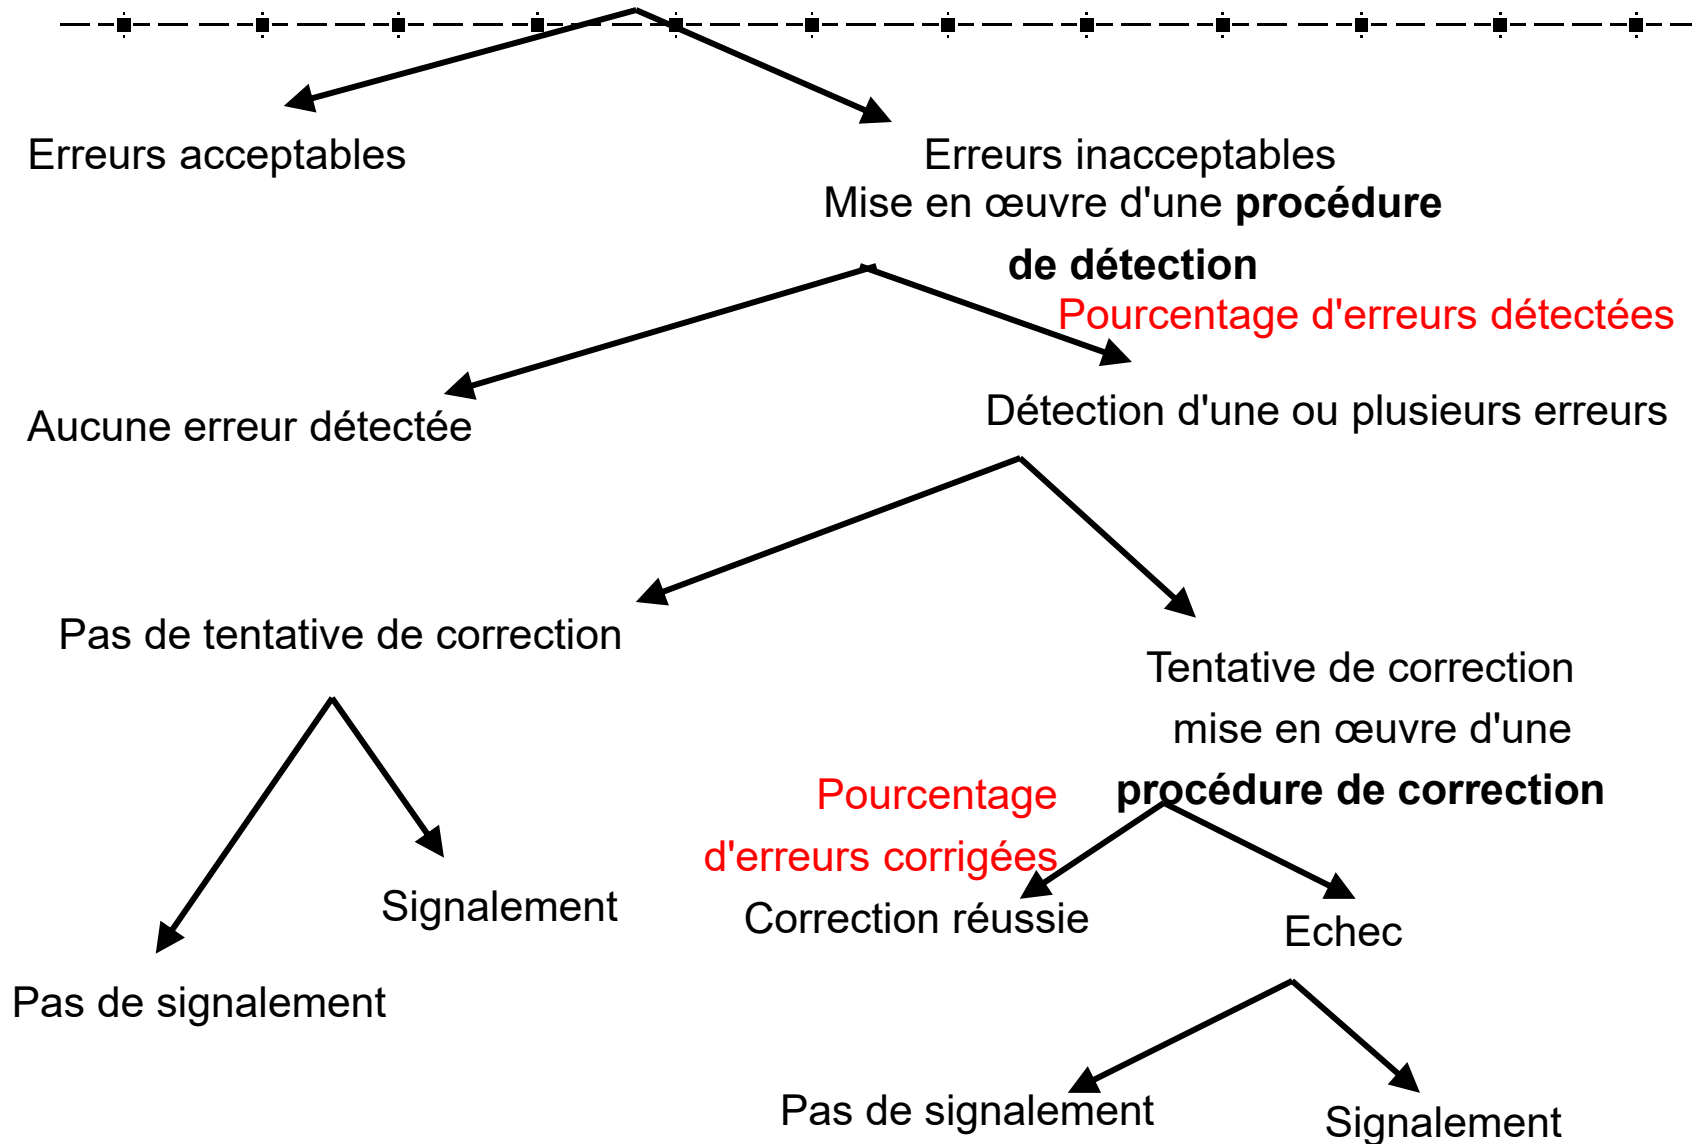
Erreurs acceptables

Erreurs inacceptables
Mise en œuvre d'une **procédure de détection**

Pourcentage d'erreurs détectées

Aucune erreur détectée

Détection d'une ou plusieurs erreurs

Pas de tentative de correction

Tentative de correction mise en œuvre d'une **procédure de correction**

Pourcentage d'erreurs corrigées

Signalement

Correction réussie

Echec

Pas de signalement

Pas de signalement

Signalement